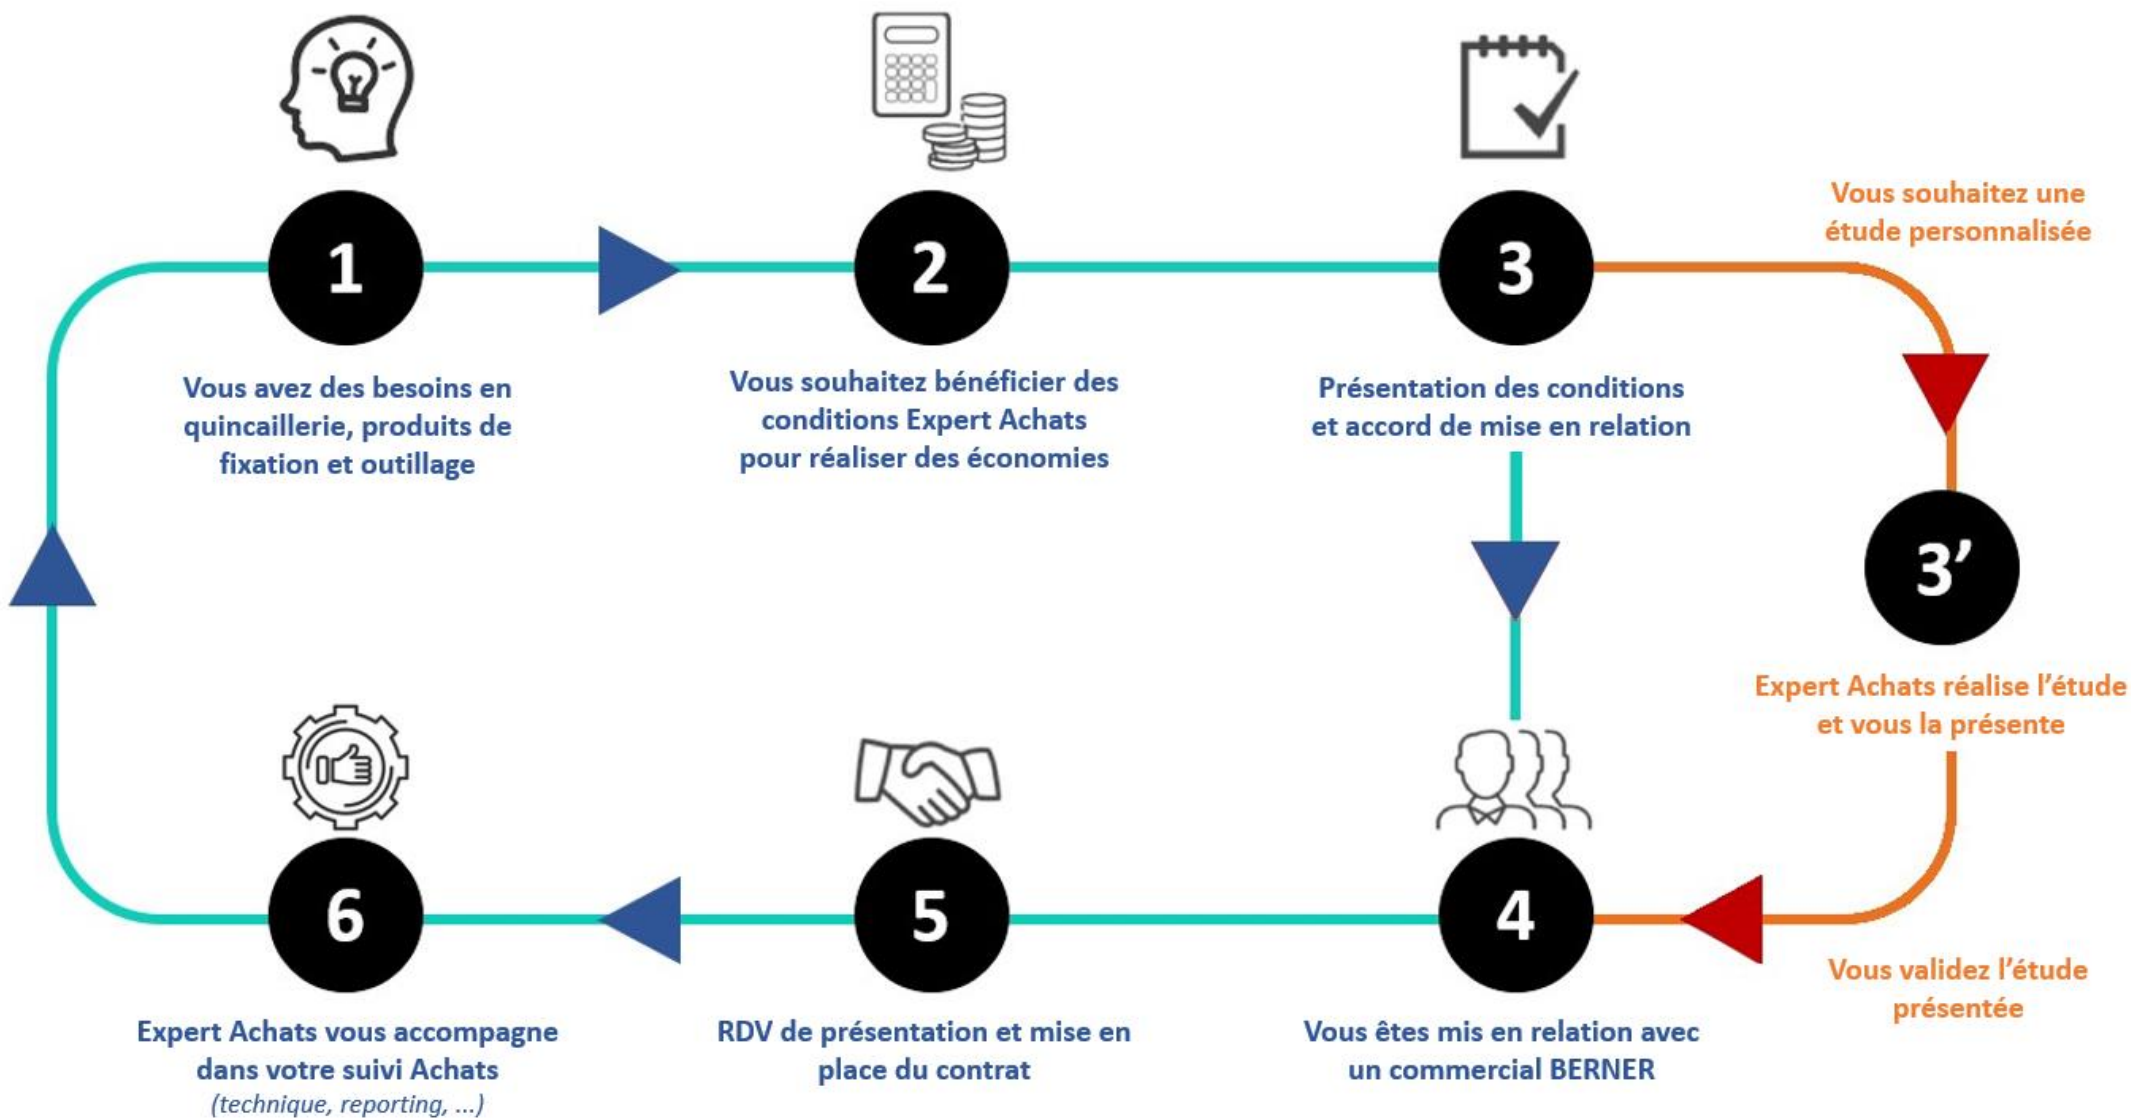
1

Vous avez des besoins en quincaillerie, produits de fixation et outillage

2

Vous souhaitez bénéficier des conditions Expert Achats pour réaliser des économies

3

Présentation des conditions et accord de mise en relation

Vous souhaitez une étude personnalisée

3’

Expert Achats réalise l’étude et vous la présente

Vous validez l’étude présentée

4

Vous êtes mis en relation avec un commercial BERNER

5

RDV de présentation et mise en place du contrat

6

Expert Achats vous accompagne dans votre suivi Achats
(technique, reporting, ...)